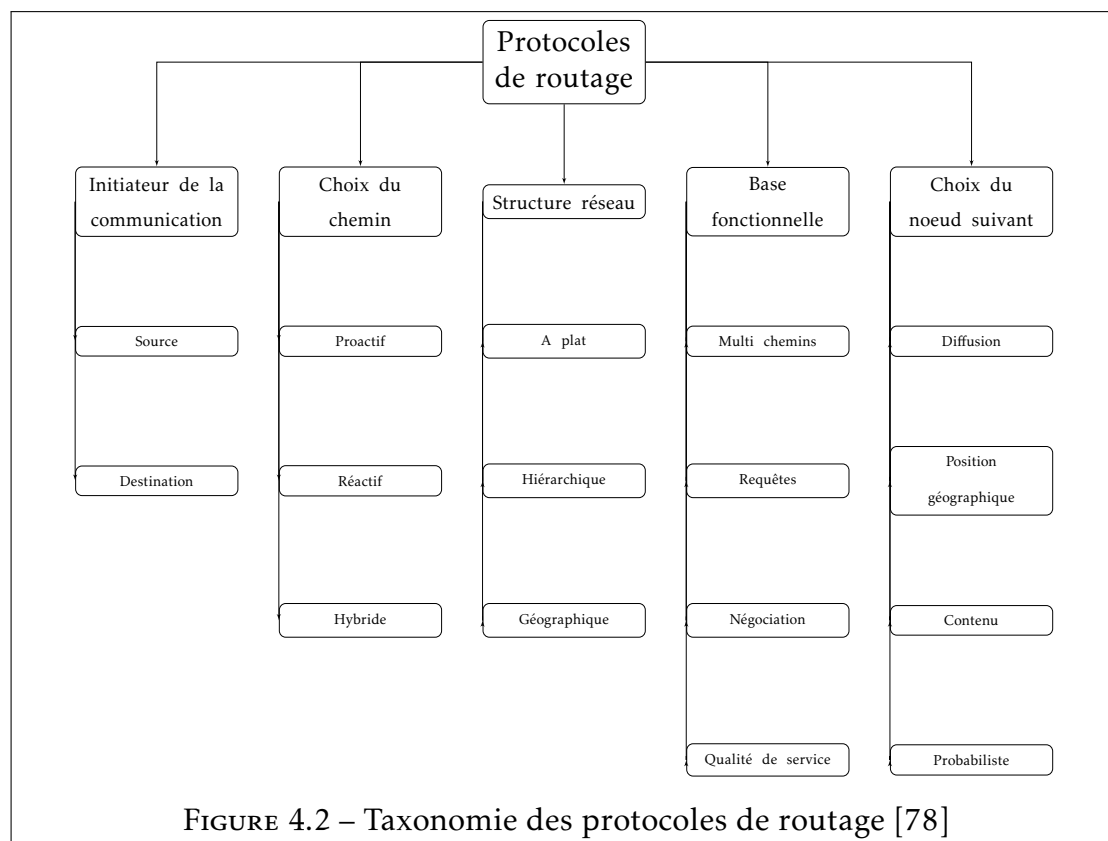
Protocoles de routage

Initiateur de la communication

Source

Destination

Choix du chemin

Proactif

Réactif

Hybride

Structure réseau

A plat

Hiérarchique

Géographique

Base fonctionnelle

Multi chemins

Requêtes

Négociation

Qualité de service

Choix du noeud suivant

Diffusion

Position géographique

Contenu

Probabiliste

Figure 4.2 – Taxonomie des protocoles de routage [78]